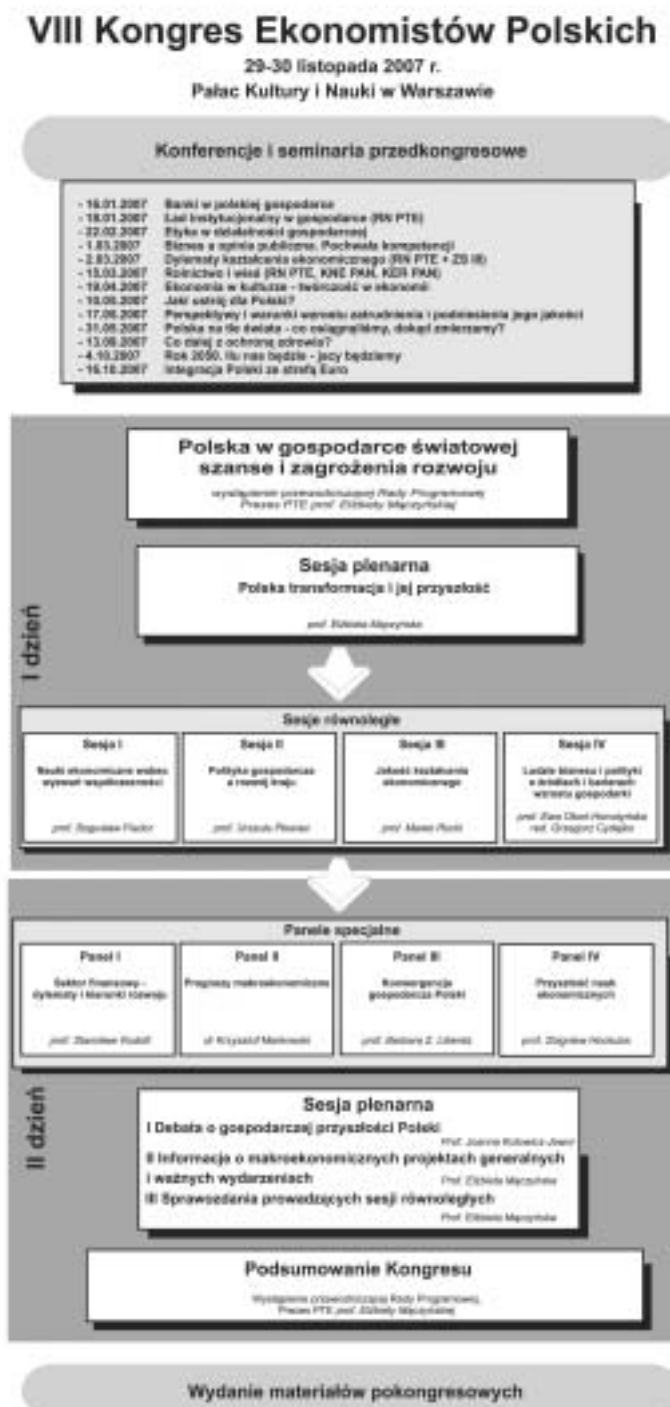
VIII Kongres Ekonomistów Polskich

29-30 listopada 2007 r.

Pałac Kultury i Nauki w Warszawie

Konferencje i seminaria przedkongresowe

- 16.01.2007 Banki w polskiej gospodarce
- 18.01.2007 Ład instytucjonalny w gospodarce (RN PTE)
- 22.02.2007 Etyka w działalności gospodarczej
- 1.03.2007 Biznes a opinia publiczna. Pochwała kompetencji
- 2.03.2007 Dylematy kształcenia ekonomicznego (RN PTE + ZG iII)
- 15.03.2007 Rolnictwo i wieś (RN PTE, KNE PAN, KER PAN)
- 19.04.2007 Ekonomia w kulturze - twórczość w ekonomii
- 10.05.2007 Jaki ustrój dla Polski?
- 17.05.2007 Perspektywy i warunki wzrostu zatrudnienia i podniesienia jego jakości
- 31.05.2007 Polska na tle świata - co osiągnęliśmy, dokąd zmierzamy?
- 13.09.2007 Co dalej z ochroną zdrowia?
- 4.10.2007 Rok 2050. Ilu nas będzie - jacy będziemy
- 16.10.2007 Integracja Polski ze strefą Euro

Polska w gospodarce światowej szanse i zagrożenia rozwoju

wystąpieniem przewodniczącej Rady Programowej Prezes PTE prof. Elżbiety Mączyńskiej

I dzień

Sesja plenarna

Polska transformacja i jej przyszłość

prof. Elżbieta Mączyńska

Sesje równoległe

Sesja I

Nauki ekonomiczne wobec wyzwań współczesności

prof. Bogusław Fiedor

Sesja II

Polityka gospodarcza a rozwój kraju

prof. Urszula Płowiec

Sesja III

Jakość kształcenia ekonomicznego

prof. Marek Rocki

Sesja IV

Ludzie biznesu i polityki w źródłach i barierach wzrostu gospodarki

prof. Ewa Okoń-Horodyńska red. Grzegorz Cydejko

Panele specjalne

Panel I

Sektor finansowy - dylematy i kierunki rozwoju

prof. Stanisław Kluza

Panel II

Prognozy makroekonomiczne

dr Krzysztof Markowski

Panel III

Konwergencja gospodarcza Polski

prof. Barbara E. Liberda

Panel IV

Przyszłość nauk ekonomicznych

prof. Zbigniew Hockuba

II dzień

Sesja plenarna

I Debata o gospodarczej przyszłości Polski

Prof. Joanna Kotowicz-Jawor

II Informacja o makroekonomicznych projektach generalnych i ważnych wydarzeniach

Prof. Elżbieta Mączyńska

III Sprawozdania prowadzących sesji równoległych

Prof. Elżbieta Mączyńska

Podsumowanie Kongresu

Wystąpienie przewodniczącej Rady Programowej, Prezes PTE prof. Elżbiety Mączyńskiej

Wydanie materiałów pokongresowych